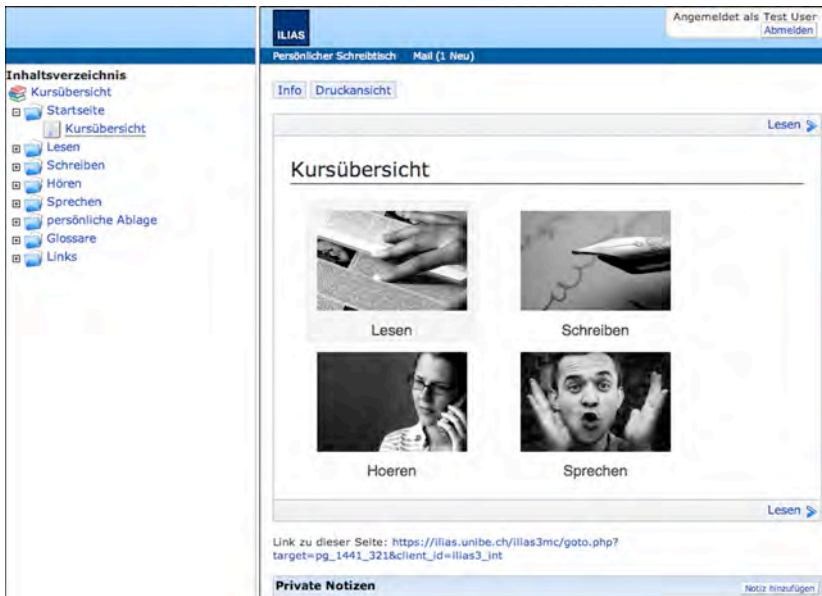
Inhaltsverzeichnis
Kursübersicht
Startseite
Kursübersicht
Lesen
Schreiben
Hören
Sprechen
persönliche Ablage
Glossare
Links

ILIAS

Angemeldet als Test User
Abmelden

Persönlicher Schreibtisch Mail (1 Neu)

Info Druckansicht

Lesen

Kursübersicht

Lesen

Schreiben

Hoeren

Sprechen

Lesen

Link zu dieser Seite: https://ilias.unibe.ch/ilias3mc/goto.php?target=pg_1441_321&client_id=ilias3_int

Private Notizen

Notiz hinzufügen